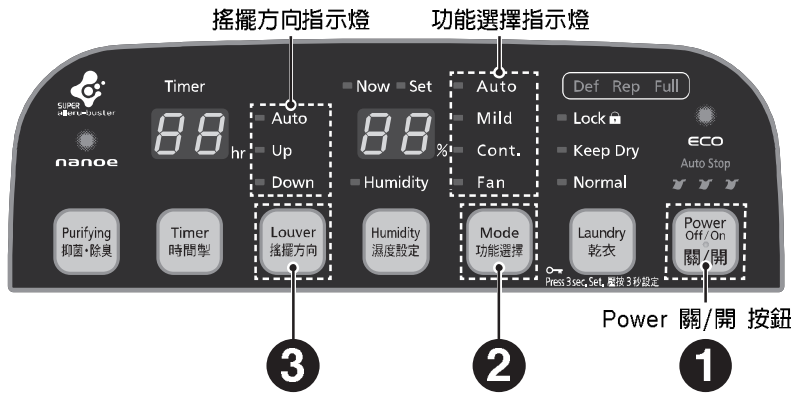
搖擺方向指示燈

功能選擇指示燈

SUPER allergy buster

nanoe

Timer

88 hr

Auto

Up

Down

Now Set

88 %

Humidity

Auto

Mild

Cont.

Fan

Def Rep Full

Lock

Keep Dry

Normal

ECO

Auto Stop

Purifying
抑菌‧除臭

Timer
時間掣

Louver
搖擺方向

Humidity
濕度設定

Mode
功能選擇

Laundry
乾衣

Press 3 sec. Set. 壓按3秒設定

Power
Off/On
關/開

Power 關/開 按鈕

3

2

1